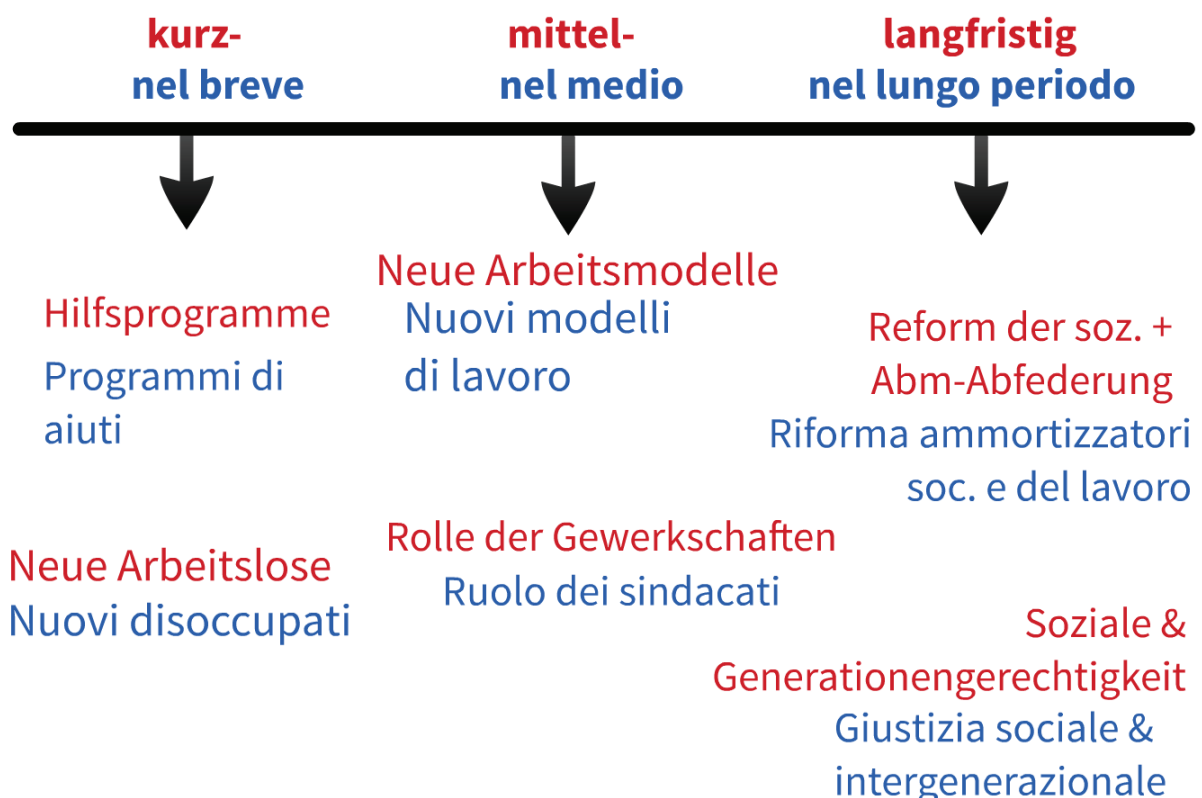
kurz-
nel breve

mittel-
nel medio

langfristig
nel lungo periodo

Hilfsprogramme
Programmi di aiuti

Neue Arbeitslose
Nuovi disoccupati

Neue Arbeitsmodelle
Nuovi modelli di lavoro

Rolle der Gewerkschaften
Ruolo dei sindacati

Reform der soz. + Abm-Abfederung
Riforma ammortizzatori soc. e del lavoro

Soziale & Generationengerechtigkeit
Giustizia sociale & intergenerazionale